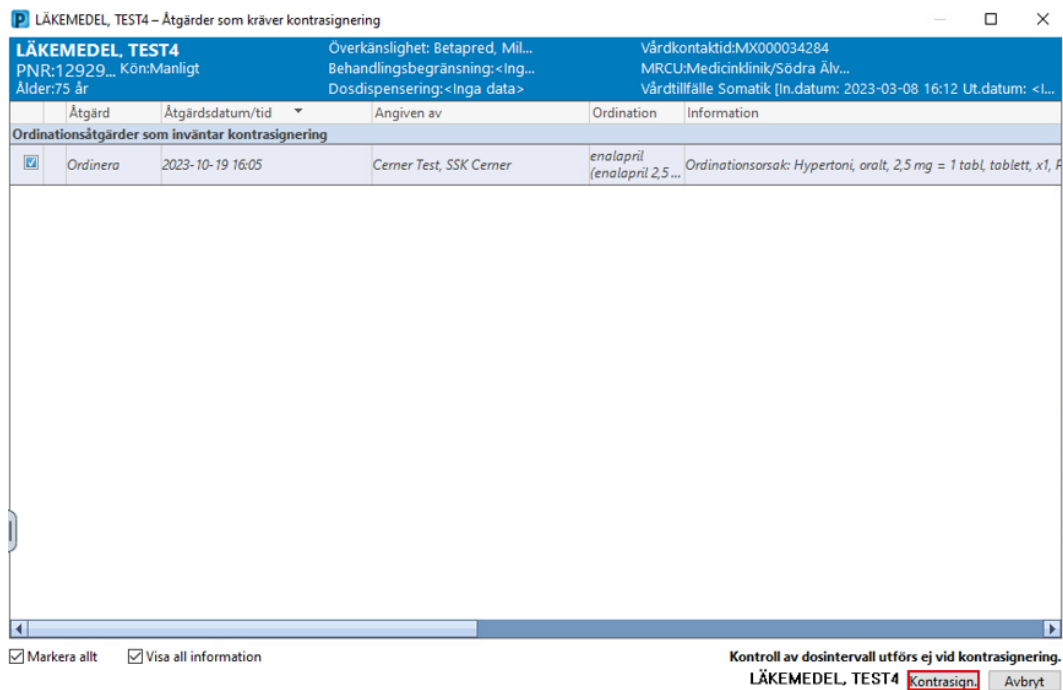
P LÄKEMEDEL, TEST4 – Åtgärder som kräver kontrasignering

LÄKEMEDEL, TEST4
PNR:12929... Kön:Manligt
Ålder:75 år

Överkänslighet: Betapred, Mil...
Behandlingsbegränsning:<Ing...
Dosdispensering:<Inga data>

Vårdkontaktid:MX000034284
MRCU:Medicinklinik/Södra Älv...
Vårdtillfälle Somatik [In.datum: 2023-03-08 16:12 Ut.datum: <I...

| | Åtgärd | Åtgärdsdatum/tid | Angiven av | Ordination | Information |
|---|---|---|---|---|---|
| Ordinationsåtgärder som inväntar kontrasignering | | | | | |
| ☑ | Ordinera | 2023-10-19 16:05 | Cerner Test, SSK Cerner | enalapril (enalapril 2,5 ... | Ordinationsorsak: Hypertoni, oralt, 2,5 mg = 1 tabl, tablett, x1, F |

☑ Markera allt ☑ Visa all information

Kontroll av dosintervall utförs ej vid kontrasignering.
LÄKEMEDEL, TEST4 Kontrasign. Avbryt